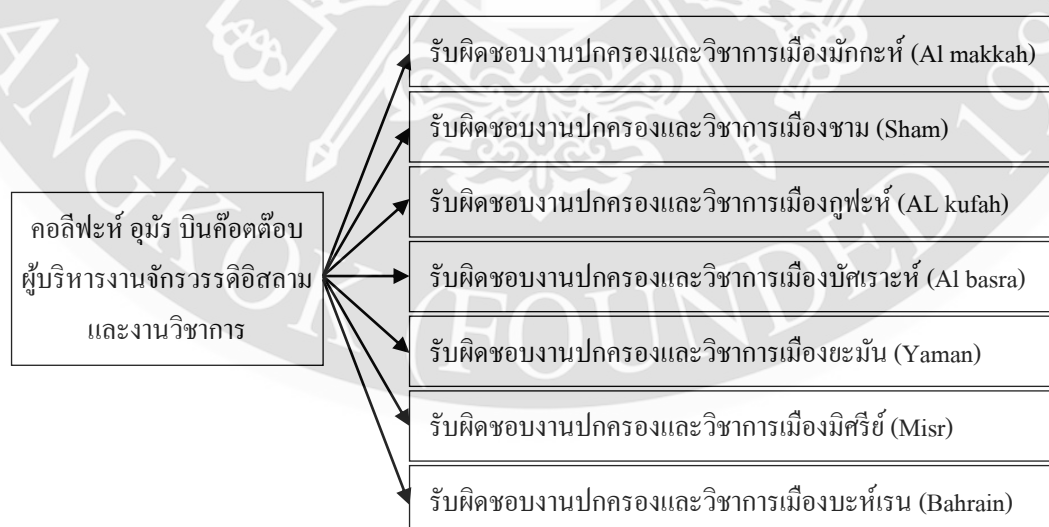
คอลีฟะห์ อุมัร บินค๊อตต๊อบ ผู้บริหารงานจักรวรรดิอิสลาม และงานวิชาการ

รับผิดชอบงานปกครองและวิชาการเมืองมักกะห์ (Al makkah)

รับผิดชอบงานปกครองและวิชาการเมืองชาม (Sham)

รับผิดชอบงานปกครองและวิชาการเมืองกูฟะห์ (AL kufah)

รับผิดชอบงานปกครองและวิชาการเมืองบัศเราะห์ (Al basra)

รับผิดชอบงานปกครองและวิชาการเมืองยะมัน (Yaman)

รับผิดชอบงานปกครองและวิชาการเมืองมิศรีย์ (Misr)

รับผิดชอบงานปกครองและวิชาการเมืองบะห์เรน (Bahrain)